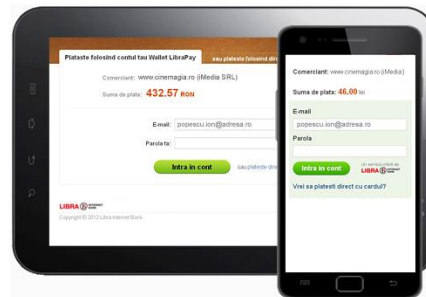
Plateste folosind contul tau Wallet LibraPay
sau plateste direct

Comerciant: www.cinemagia.ro (iMedia SRL)
Suma de plata: 432.57 RON

E-mail: popescu.ion@adresa.ro
Parola ta:

Intra in cont
sau plateste dire

LIBRA INTERNET BANK
Copyright © 2012 Libra Internet Bank

Comerciant: www.cinemagia.ro (iMedia)
Suma de plata: 46.00 lei

E-mail
popescu.ion@adresa.ro
Parola

Intra in cont
Un serviciu oferit de LIBRA INTERNET BANK

Vrei sa platesti direct cu cardul?